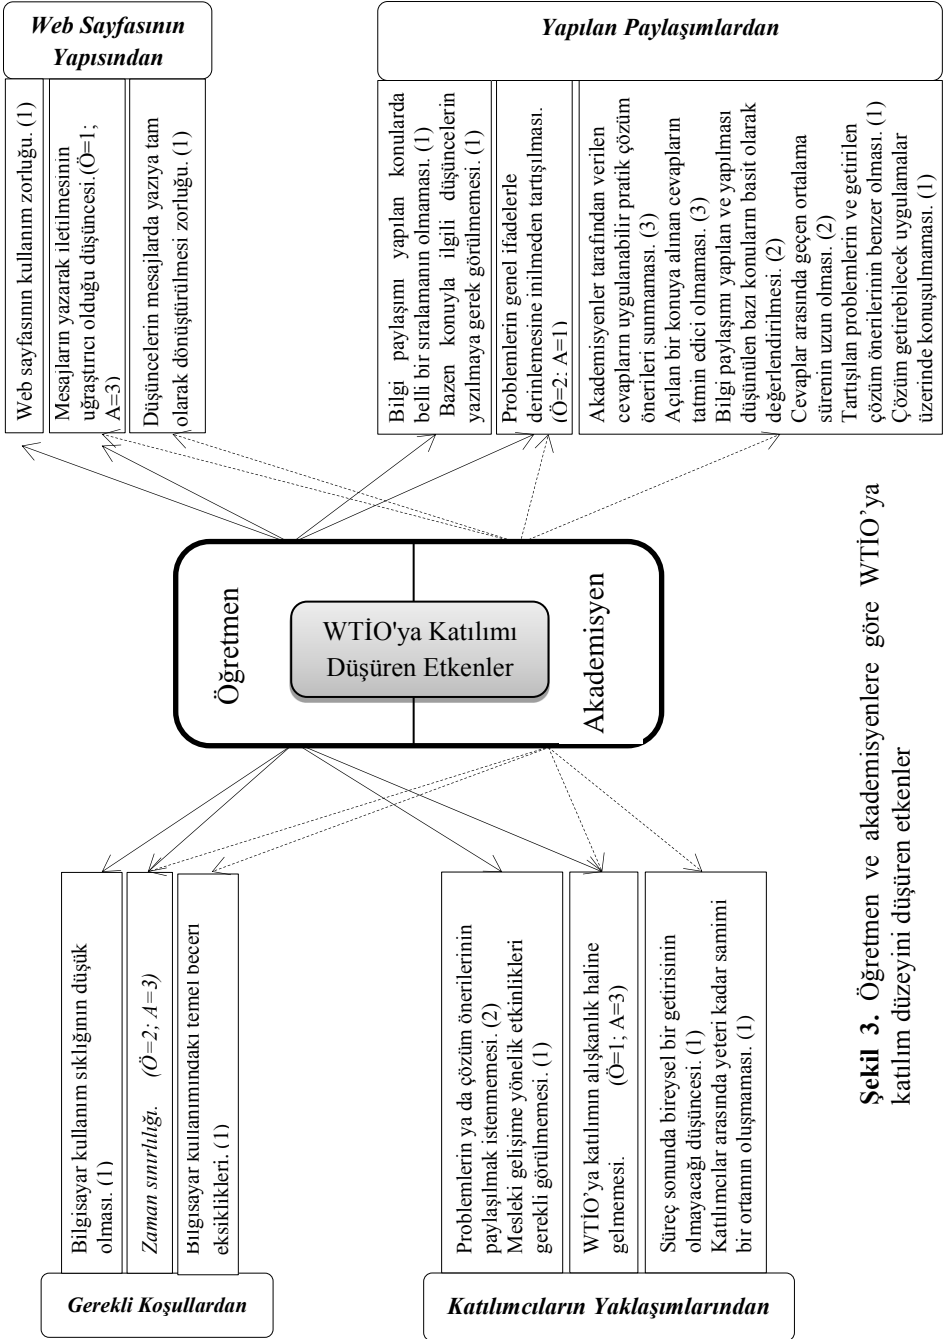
Web Sayfasının Yapısından

Web sayfasının kullanım zorluğu. (1)

Mesajların yazarak iletilmesinin uğraştırıcı olduğu düşüncesi.(Ö=1; A=3)

Düşüncelerin mesajlarda yazıya tam olarak dönüştürülmesi zorluğu. (1)

Yapılan Paylaşımlardan

Bilgi paylaşımı yapılan konularda belli bir sıralamanın olmaması. (1) Bazen konuyla ilgili düşüncelerin yazılmaya gerek görülmemesi. (1)

Problemlerin genel ifadelerle derinlemesine inilmeden tartışılması. (Ö=2; A=1)

Akademisyenler tarafından verilen cevapların uygulanabilir pratik çözüm önerileri sunmaması. (3)
Açılan bir konuya alınan cevapların tatmin edici olmaması. (3)
Bilgi paylaşımı yapılan ve yapılması düşünülen bazı konuların basit olarak değerlendirilmesi. (2)
Cevaplar arasında geçen ortalama sürenin uzun olması. (2)
Tartışılan problemlerin ve getirilen çözüm önerilerinin benzer olması. (1)
Çözüm getirebilecek uygulamalar üzerinde konuşulmaması. (1)

Öğretmen

WTİO'ya Katılımı Düşüren Etkenler

Akademisyen

Bilgisayar kullanım sıklığının düşük olması. (1)

Zaman sınırlılığı. (Ö=2; A=3)

Bilgisayar kullanımındaki temel beceri eksiklikleri. (1)

Gerekli Koşullardan

Problemlerin ya da çözüm önerilerinin paylaşılmak istenmemesi. (2)
Mesleki gelişime yönelik etkinlikleri gerekli görülmemesi. (1)

WTİO'ya katılımın alışkanlık haline gelmemesi. (Ö=1; A=3)

Süreç sonunda bireysel bir getirisinin olmayacağı düşüncesi. (1)
Katılımcılar arasında yeteri kadar samimi bir ortamın oluşmaması. (1)

Katılımcıların Yaklaşımlarından

Şekil 3. Öğretmen ve akademisyenlere göre WTİO'ya katılım düzeyini düşüren etkenler